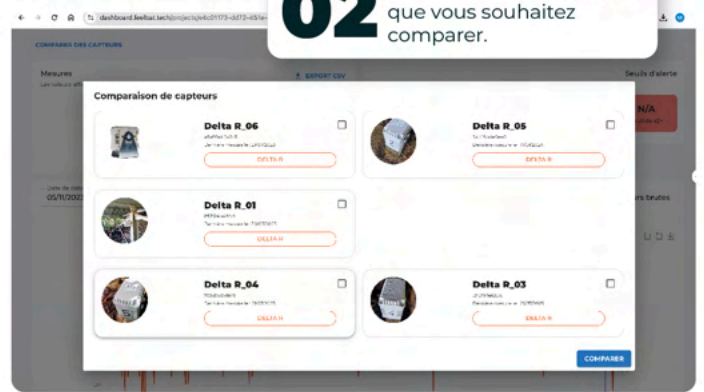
dashboard.feelbat.tech/projects/e6c0173-dd72-45fe-

02

que vous souhaitez comparer.

COMPARER DES CAPTEURS

Mesures

EXPORT CSV

Seuils d'alerte

N/A

Date de début
05/11/202

Comparaison de capteurs

Delta R_06
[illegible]
Dernière mesure le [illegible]
DELTA R

Delta R_05
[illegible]
Dernière mesure le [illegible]
DELTA R

Delta R_01
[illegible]
Dernière mesure le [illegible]
DELTA R

Delta R_04
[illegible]
Dernière mesure le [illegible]
DELTA R

Delta R_03
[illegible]
Dernière mesure le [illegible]
DELTA R

COMPARER

rs brutes